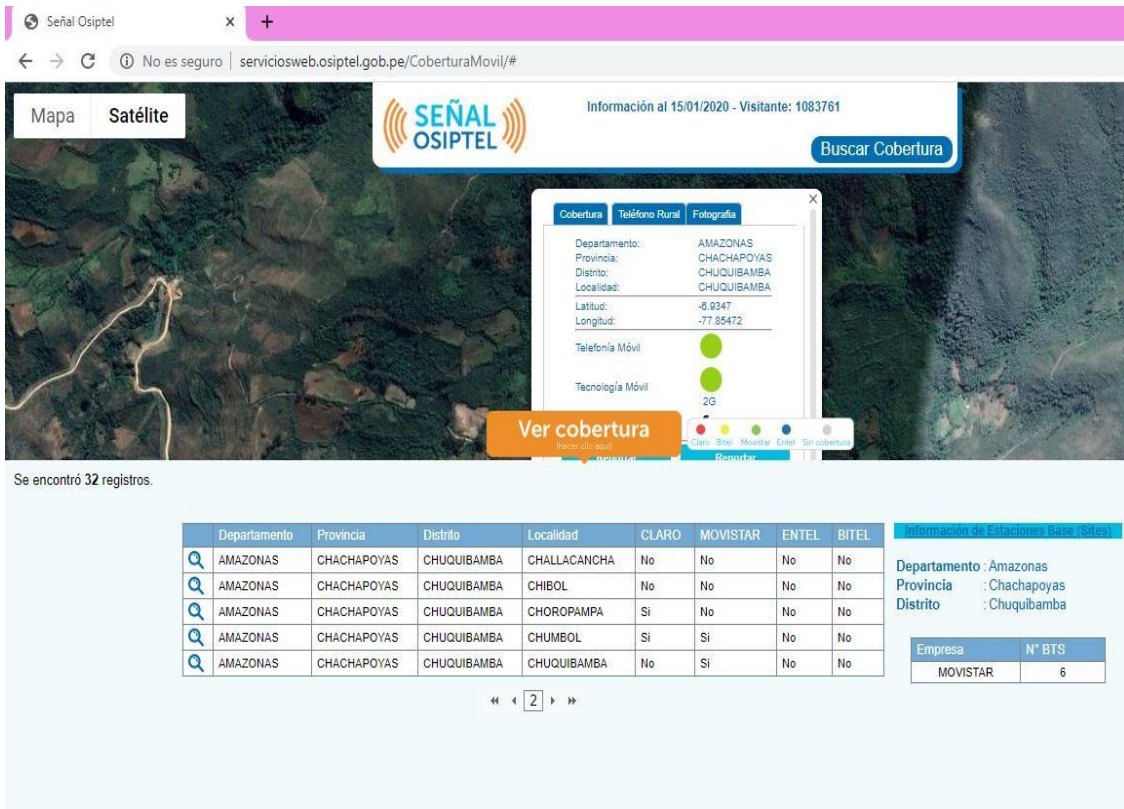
Señal Osiptel ×

No es seguro | serviciosweb.osiptel.gob.pe/CoberturaMovil/#

Mapa Satélite

SEÑAL OSIPTEL

Información al 15/01/2020 - Visitante: 1083761

Buscar Cobertura

Cobertura Teléfono Rural Fotografía

Departamento: AMAZONAS
Provincia: CHACHAPOYAS
Distrito: CHUQUIBAMBA
Localidad: CHUQUIBAMBA
Latitud: -6.9347
Longitud: -77.85472

Telefonía Móvil

Tecnología Móvil 2G

Ver cobertura
(hacer clic aquí)

Claro Bitel Movistar Entel Sin cobertura

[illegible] Reportar

Se encontró 32 registros.

| | Departamento | Provincia | Distrito | Localidad | CLARO | MOVISTAR | ENTEL | BITEL |
|---|---|---|---|---|---|---|---|---|
| | AMAZONAS | CHACHAPOYAS | CHUQUIBAMBA | CHALLACANCHA | No | No | No | No |
| | AMAZONAS | CHACHAPOYAS | CHUQUIBAMBA | CHIBOL | No | No | No | No |
| | AMAZONAS | CHACHAPOYAS | CHUQUIBAMBA | CHOROPAMPA | Si | No | No | No |
| | AMAZONAS | CHACHAPOYAS | CHUQUIBAMBA | CHUMBOL | Si | Si | No | No |
| | AMAZONAS | CHACHAPOYAS | CHUQUIBAMBA | CHUQUIBAMBA | No | Si | No | No |

2

Información de Estaciones Base (Sites)

Departamento : Amazonas
Provincia : Chachapoyas
Distrito : Chuquibamba

| Empresa | N° BTS |
|---|---|
| MOVISTAR | 6 |